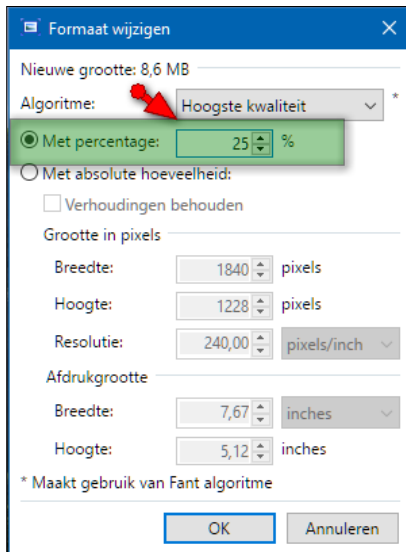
Formaat wijzigen

Nieuwe grootte: 8,6 MB

Algoritme: Hoogste kwaliteit *

Met percentage: 25 %

Met absolute hoeveelheid:

Verhoudingen behouden

Grootte in pixels

Breedte: 1840 pixels

Hoogte: 1228 pixels

Resolutie: 240,00 pixels/inch

Afdrukgrootte

Breedte: 7,67 inches

Hoogte: 5,12 inches

* Maakt gebruik van Fant algoritme

OK Annuleren